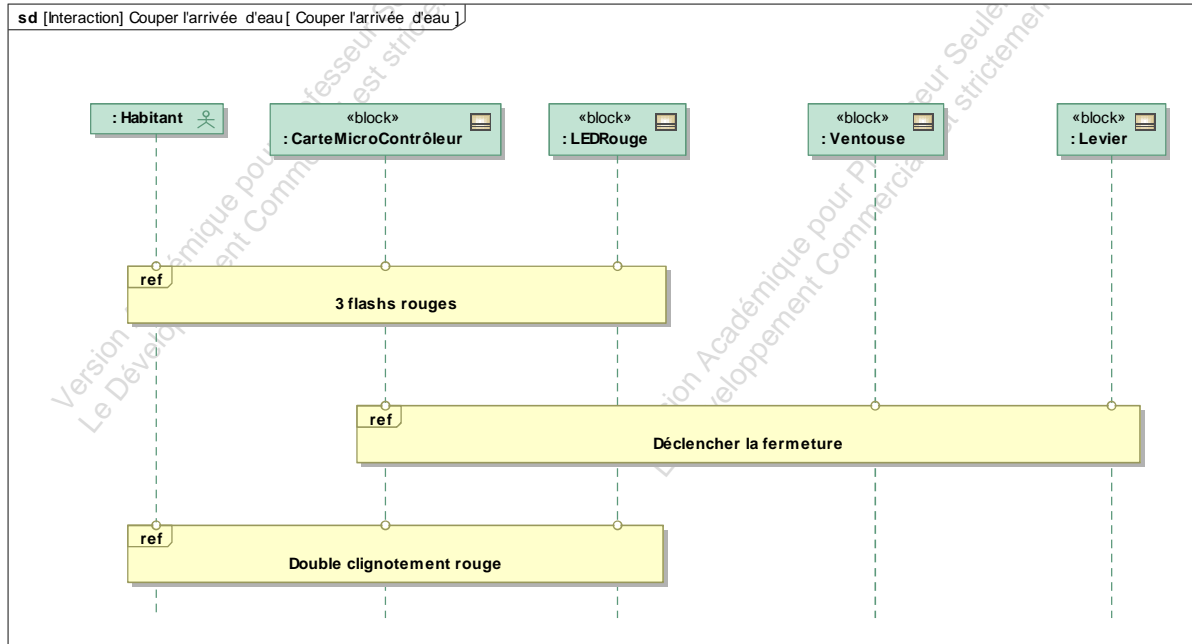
sd [Interaction] Couper l'arrivée d'eau [ Couper l'arrivée d'eau ]

: Habitant

«block»
: CarteMicroContrôleur

«block»
: LEDRouge

«block»
: Ventouse

«block»
: Levier

ref
3 flashs rouges

ref
Déclencher la fermeture

ref
Double clignotement rouge

Version Académique pour Professeur Seulement
Le Développement Commercial est strictement
Version Académique pour Professeur Seulement
Le Développement Commercial est strictement